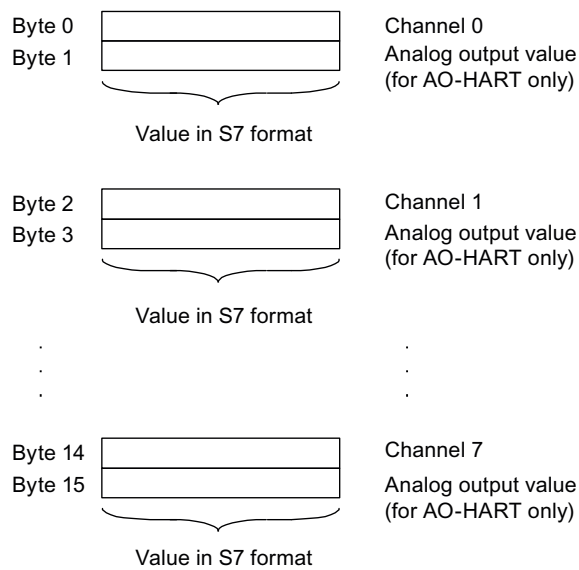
Byte 0
Byte 1

Channel 0
Analog output value (for AO-HART only)

Value in S7 format

Byte 2
Byte 3

Channel 1
Analog output value (for AO-HART only)

Value in S7 format

.
.
.

.
.
.

Byte 14
Byte 15

Channel 7
Analog output value (for AO-HART only)

Value in S7 format